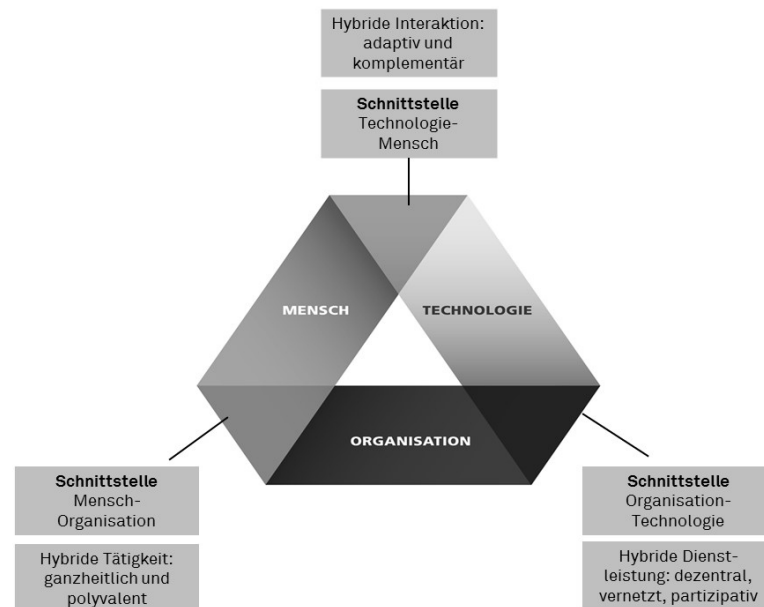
Hybride Interaktion: adaptiv und komplementär

**Schnittstelle** Technologie-Mensch

MENSCH

TECHNOLOGIE

ORGANISATION

**Schnittstelle** Mensch-Organisation

Hybride Tätigkeit: ganzheitlich und polyvalent

**Schnittstelle** Organisation-Technologie

Hybride Dienst-leistung: dezentral, vernetzt, partizipativ